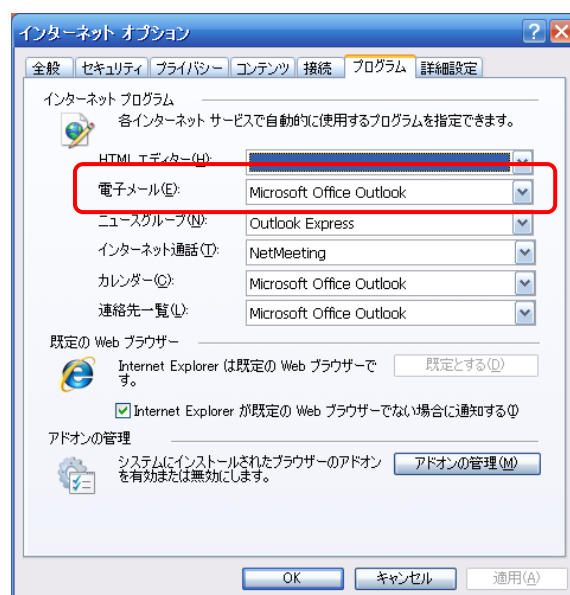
インターネット オプション

全般 | セキュリティ | プライバシー | コンテンツ | 接続 | プログラム | 詳細設定

インターネット プログラム

各インターネット サービスで自動的に使用するプログラムを指定できます。

HTML エディター(H):

電子メール(E): Microsoft Office Outlook

ニュースグループ(N): Outlook Express

インターネット通話(T): NetMeeting

カレンダー(C): Microsoft Office Outlook

連絡先一覧(L): Microsoft Office Outlook

既定の Web ブラウザー

Internet Explorer は既定の Web ブラウザーです。

既定とする(D)

Internet Explorer が既定の Web ブラウザーでない場合に通知する(I)

アドオンの管理

システムにインストールされたブラウザーのアドオンを有効または無効にします。

アドオンの管理(M)

OK | キャンセル | 適用(A)